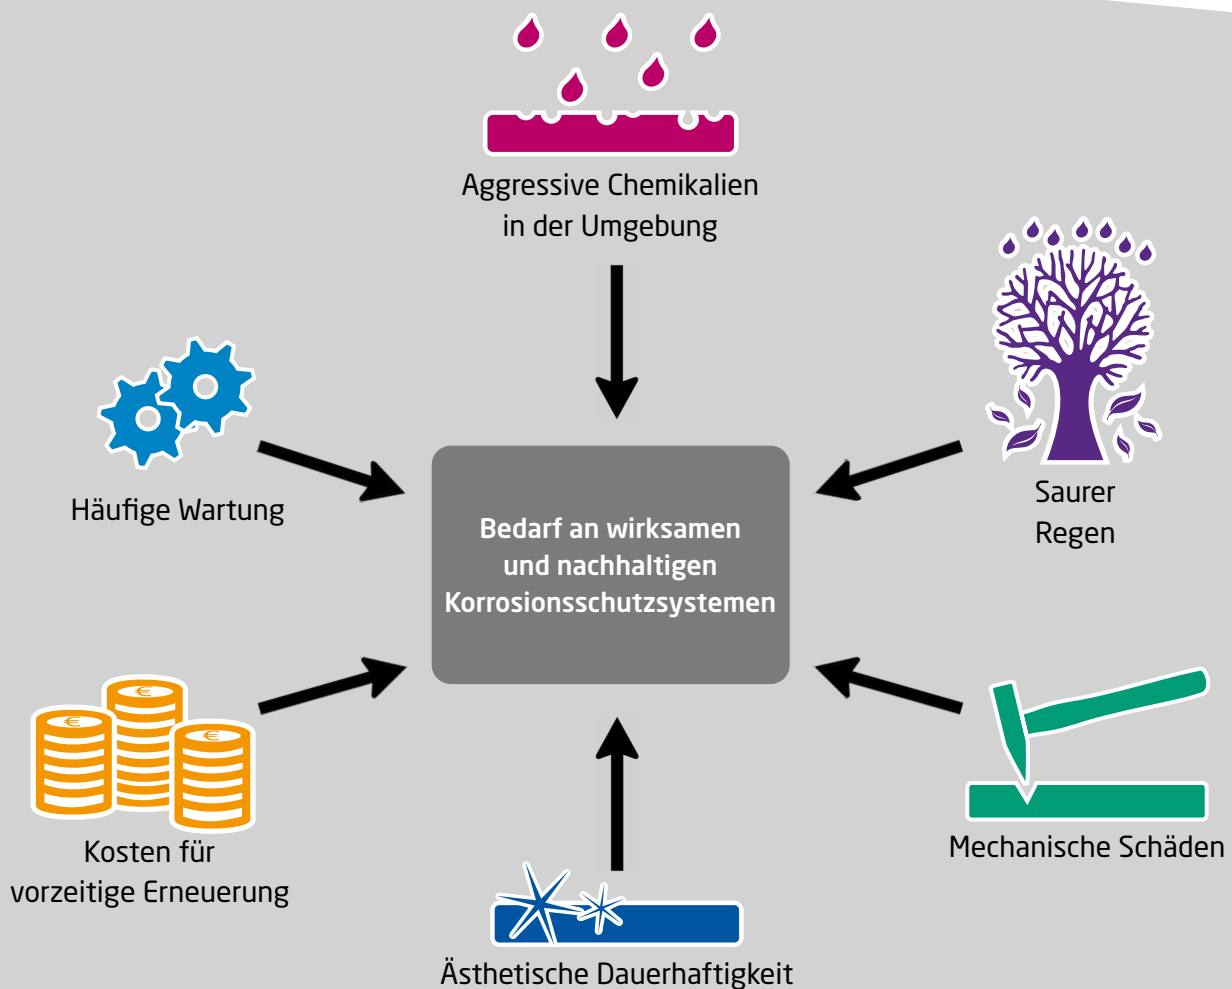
Aggressive Chemikalien in der Umgebung

Häufige Wartung

Bedarf an wirksamen und nachhaltigen Korrosionsschutzsystemen

Saurer Regen

Kosten für vorzeitige Erneuerung

Mechanische Schäden

Ästhetische Dauerhaftigkeit